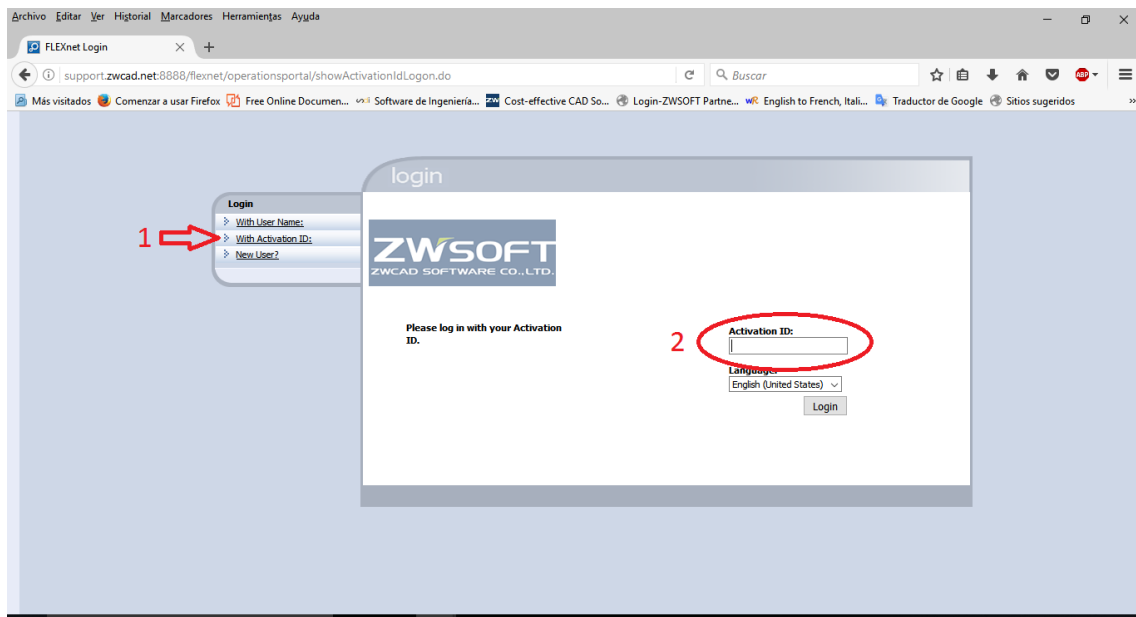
Archivo Editar Ver Historial Marcadores Herramientas Ayuda

FLEXnet Login

support.zwcad.net:8888/flexnet/operationsportal/showActivationIdLogon.do

Buscar

Más visitados Comenzar a usar Firefox Free Online Documen... Software de Ingeniería... Cost-effective CAD So... Login-ZWSOFT Partne... English to French, Itali... Traductor de Google Sitios sugeridos

login

Login
With User Name:
With Activation ID:
New User?

1

ZWSOFT
ZWCAD SOFTWARE CO.,LTD.

Please log in with your Activation ID.

2

Activation ID:

Language:
English (United States)

Login